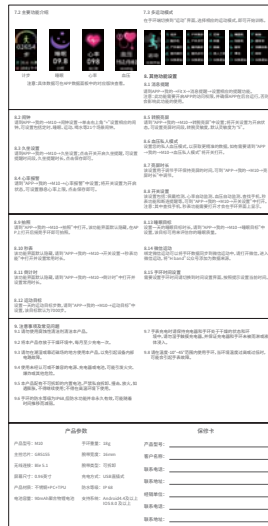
7.2 主要功能示例

计步　睡眠　心率　血压

7.3 多运动模式

8. 其他功能设置

8.1 语音提醒

8.2 久坐提醒

8.3 抬腕亮屏

8.4 喝水提醒

8.5 消息提醒

8.6 心率提醒

8.7 睡眠监测

8.8 闹钟

8.9 抬腕

8.10 查找

8.11 摇一摇拍照

8.12 运动目标

8.13 勿扰模式

8.14 单位

8.15 天气

9. 注意事项及常见问题

产品参数

产品型号：M4
主控芯片：
蓝牙版本：BLE 5.1
屏幕尺寸：0.96英寸
电池容量：90mAh
产品重量：
防水等级：IP68
充电方式：USB
支持系统：Android4.4及以上 iOS8.0及以上

保修卡

产品型号：
用户姓名：
联系电话：
联系地址：
购买日期：
经销商名称：
联系电话：
联系地址：

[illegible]